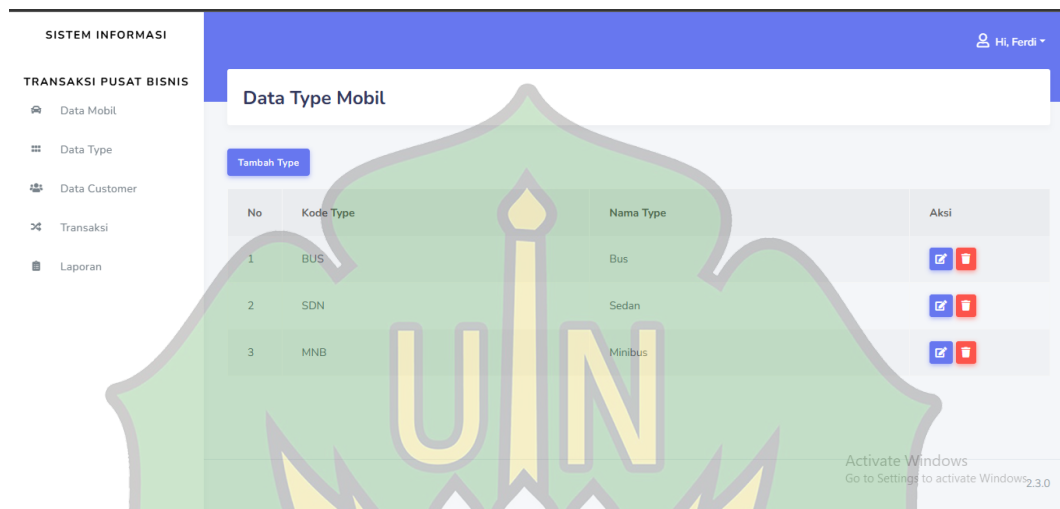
SISTEM INFORMASI

TRANSAKSI PUSAT BISNIS

Data Mobil

Data Type

Data Customer

Transaksi

Laporan

Hi, Ferdi

Data Type Mobil

Tambah Type

| No | Kode Type | Nama Type | Aksi |
|---|---|---|---|
| 1 | BUS | Bus | |
| 2 | SDN | Sedan | |
| 3 | MNB | Minibus | |

Activate Windows
Go to Settings to activate Windows.

2.3.0